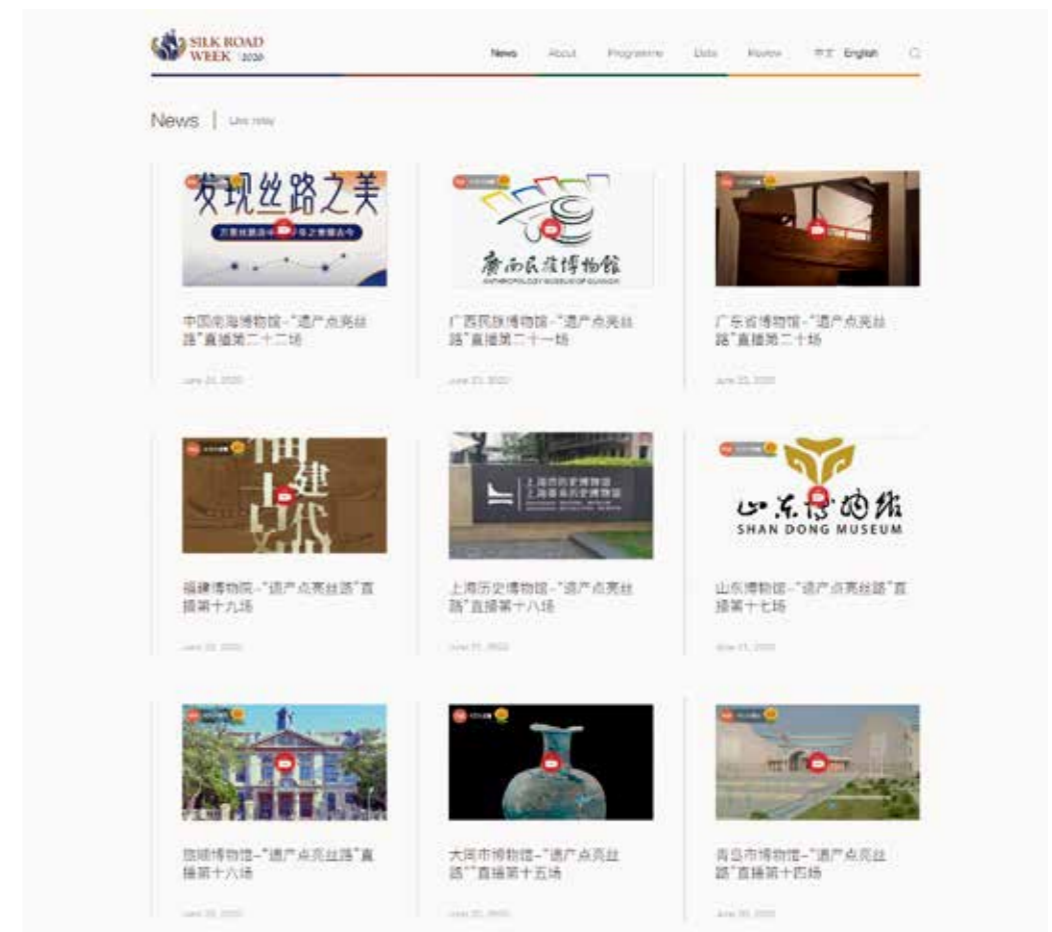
SILK ROAD WEEK 2020

News About Programme Data Review 中文 English

News | Live relay

发现丝路之美

中国南海博物馆-"遗产点亮丝路"直播第二十二场

June 23, 2020

广西民族博物馆
ANTHROPOLOGY MUSEUM OF GUANGXI

广西民族博物馆-"遗产点亮丝路"直播第二十一场

June 23, 2020

广东省博物馆-"遗产点亮丝路"直播第二十场

June 22, 2020

福建博物院-"遗产点亮丝路"直播第十九场

June 22, 2020

上海历史博物馆
上海革命历史博物馆

上海历史博物馆-"遗产点亮丝路"直播第十八场

June 21, 2020

山东博物馆
SHAN DONG MUSEUM

山东博物馆-"遗产点亮丝路"直播第十七场

June 21, 2020

旅顺博物馆-"遗产点亮丝路"直播第十六场

June 20, 2020

大同市博物馆-"遗产点亮丝路""直播第十五场

June 20, 2020

青岛市博物馆-"遗产点亮丝路"直播第十四场

June 20, 2020